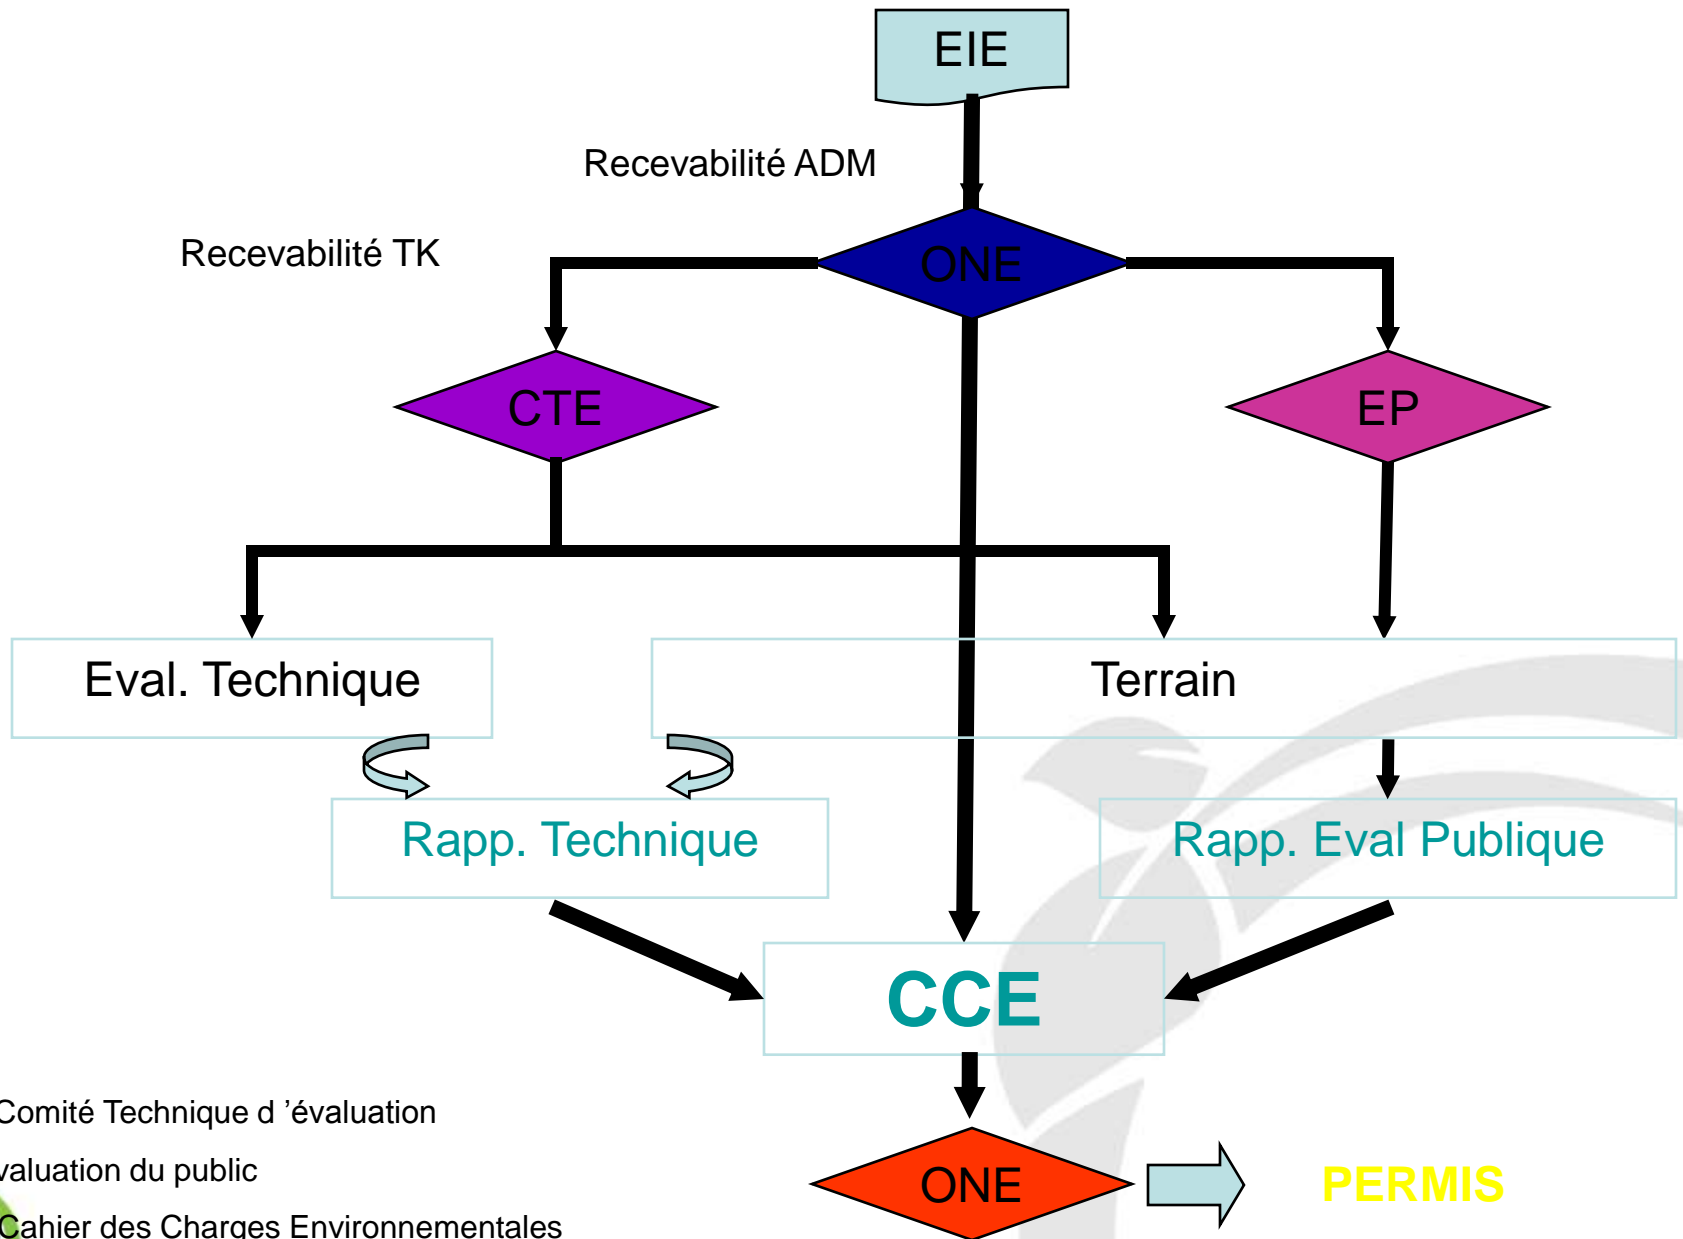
EIE

Recevabilité ADM

Recevabilité TK

ONE

CTE

EP

Eval. Technique

Terrain

Rapp. Technique

Rapp. Eval Publique

CCE

ONE

PERMIS

Comité Technique d ’évaluation

valuation du public

Cahier des Charges Environnementales